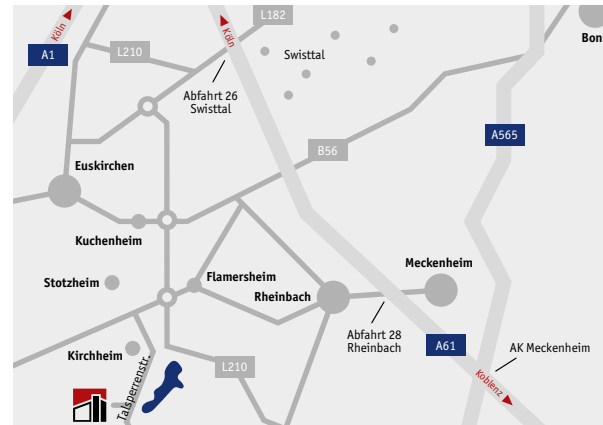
Köln
A1
L210
Köln
L182
Swisttal
Bon
Abfahrt 26
Swisttal
A565
B56
Euskirchen
Kuchenheim
Meckenheim
Stotzheim
Flamersheim
Rheinbach
Abfahrt 28
Rheinbach
A61
AK Meckenheim
Kirchheim
L210
Talsperrenstr.
Koblenz